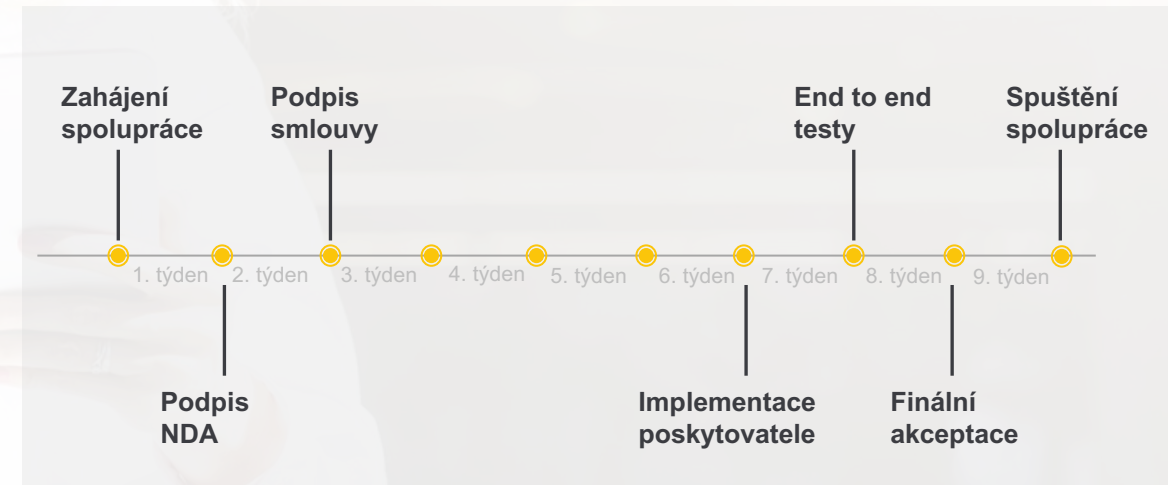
Zahájení spolupráce

Podpis smlouvy

End to end testy

Spuštění spolupráce

1. týden 2. týden 3. týden 4. týden 5. týden 6. týden 7. týden 8. týden 9. týden

Podpis NDA

Implementace poskytovatele

Finální akceptace